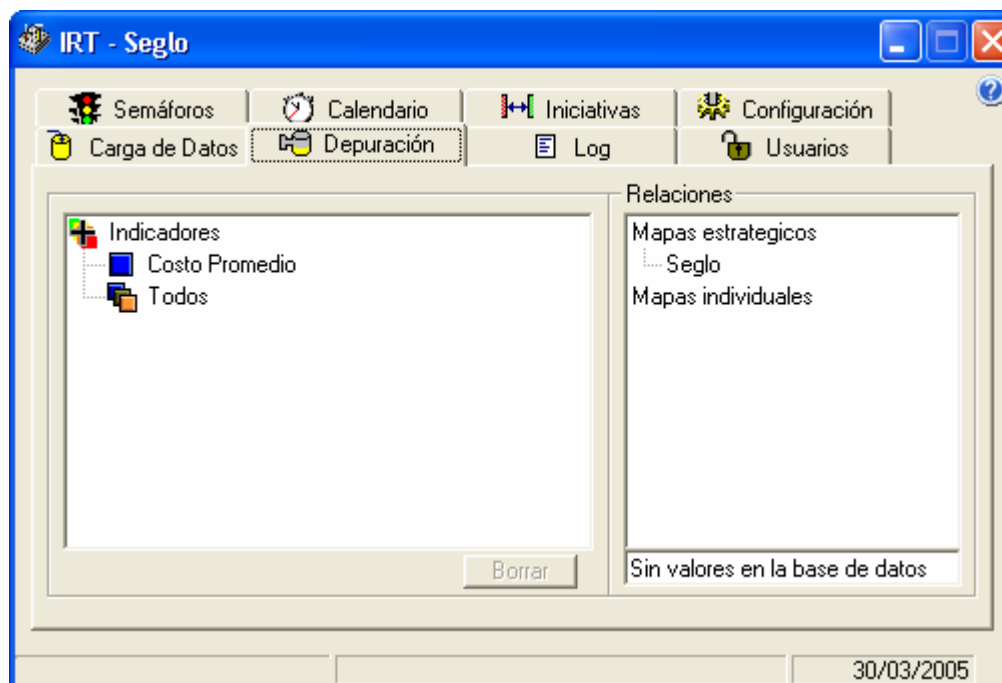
IRT - Seglo

Semáforos
Calendario
Iniciativas
Configuración
Carga de Datos
Depuración
Log
Usuarios

Indicadores
Costo Promedio
Todos

Borrar

Relaciones
Mapas estrategicos
Seglo
Mapas individuales

Sin valores en la base de datos

30/03/2005